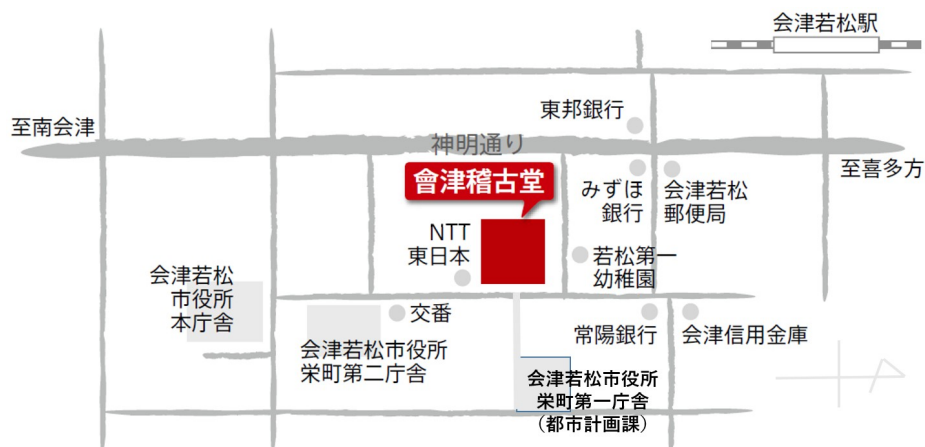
会津若松駅

東邦銀行

至南会津

神明通り

會津稽古堂

至喜多方

みずほ銀行

会津若松郵便局

NTT東日本

若松第一幼稚園

会津若松市役所本庁舎

交番

常陽銀行

会津信用金庫

会津若松市役所栄町第二庁舎

会津若松市役所栄町第一庁舎（都市計画課）